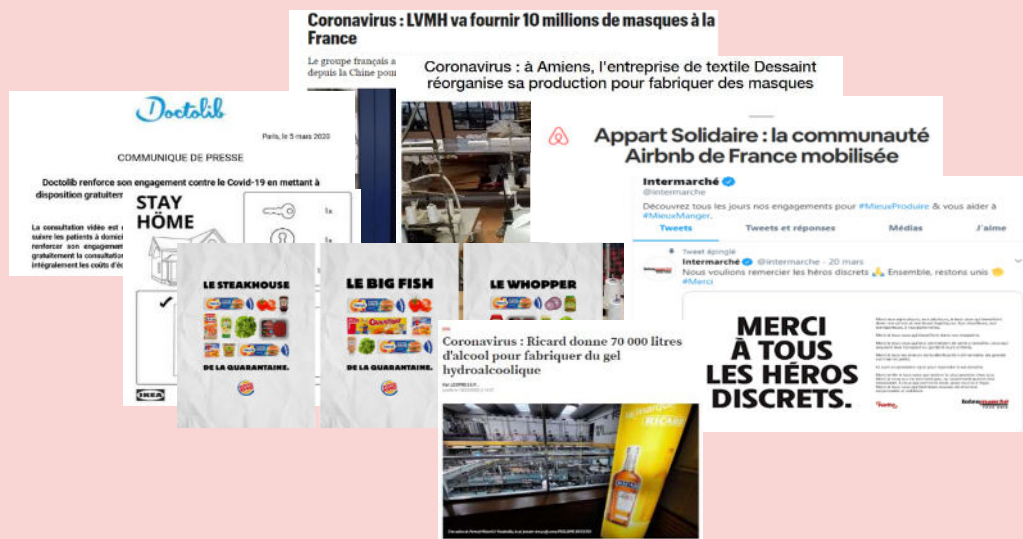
Coronavirus : LVMH va fournir 10 millions de masques à la France

Le groupe français a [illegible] depuis la Chine pour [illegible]

Coronavirus : à Amiens, l'entreprise de textile Dessaint réorganise sa production pour fabriquer des masques

Doctolib

Paris, le 5 mars 2020

COMMUNIQUE DE PRESSE

Doctolib renforce son engagement contre le Covid-19 en mettant à disposition gratuitemen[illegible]

La consultation vidéo est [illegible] suivre les patients à domici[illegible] renforcer son engagemen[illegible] gratuitement la consultation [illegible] intégralement les coûts d'é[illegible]

STAY HÖME

1x

1x

IKEA

Appart Solidaire : la communauté Airbnb de France mobilisée

Intermarché
@intermarche

Découvrez tous les jours nos engagements pour #MieuxProduire & vous aider à #MieuxManger.

Tweets | Tweets et réponses | Médias | J'aime

Tweet épinglé
Intermarché @intermarche · 20 mars
Nous voulions remercier les héros discrets 🙏. Ensemble, restons unis
#Merci

LE STEAKHOUSE
DE LA QUARANTAINE.

LE BIG FISH
DE LA QUARANTAINE.

LE WHOPPER

Coronavirus : Ricard donne 70 000 litres d'alcool pour fabriquer du gel hydroalcoolique

MERCI À TOUS LES HÉROS DISCRETS.

Intermarché